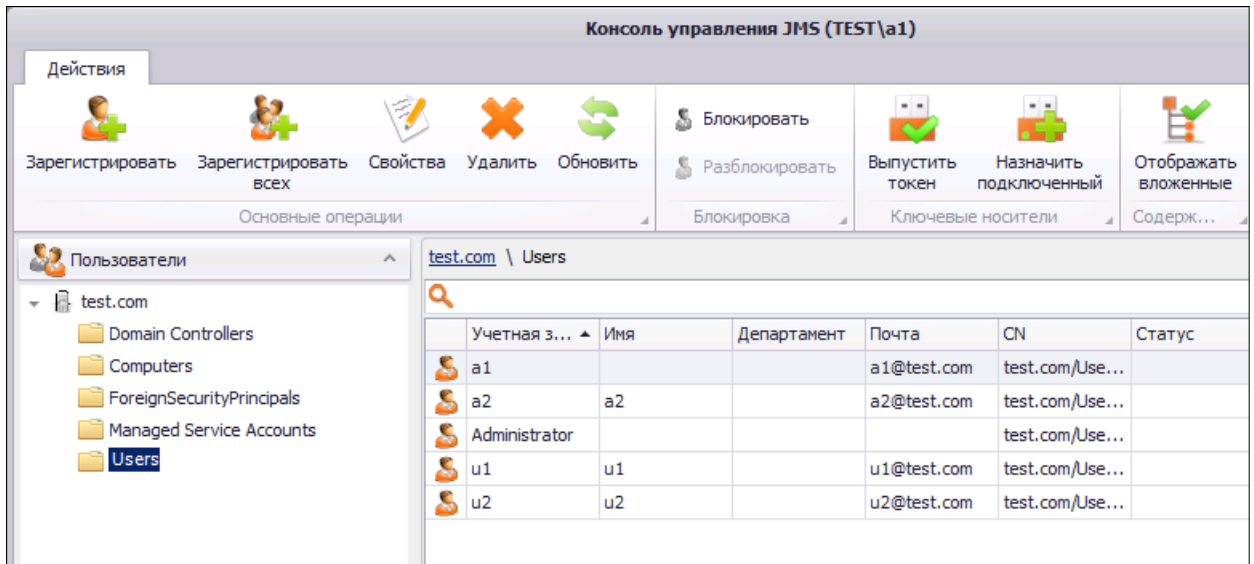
Консоль управления JMS (TEST\a1)

Действия

Зарегистрировать
Зарегистрировать всех
Свойства
Удалить
Обновить
Основные операции

Блокировать
Разблокировать
Блокировка

Выпустить токен
Назначить подключенный
Ключевые носители

Отображать вложенные
Содерж...

Пользователи

test.com
Domain Controllers
Computers
ForeignSecurityPrincipals
Managed Service Accounts
Users

test.com \ Users

| Учетная з... | Имя | Департамент | Почта | CN | Статус |
|---|---|---|---|---|---|
| a1 | | | a1@test.com | test.com/Use... | |
| a2 | a2 | | a2@test.com | test.com/Use... | |
| Administrator | | | | test.com/Use... | |
| u1 | u1 | | u1@test.com | test.com/Use... | |
| u2 | u2 | | u2@test.com | test.com/Use... | |